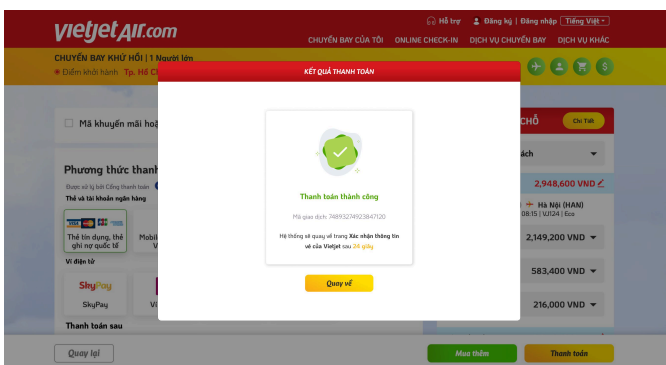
vietjetAir.com

Hỗ trợ | Đăng ký | Đăng nhập | Tiếng Việt

CHUYẾN BAY CỦA TÔI | ONLINE CHECK-IN | DỊCH VỤ CHUYẾN BAY | DỊCH VỤ KHÁC

CHUYẾN BAY KHỨ HỒI | 1 Người lớn

Điểm khởi hành Tp. Hồ C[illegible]

Mã khuyến mãi hoặ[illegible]

Phương thức thanh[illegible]

Được xử lý bởi Cổng thanh toán

Thẻ và tài khoản ngân hàng

Thẻ tín dụng, thẻ ghi nợ quốc tế

Mobil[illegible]

Ví điện tử

SkyPay

SkyPay

Thanh toán sau

Quay lại

KẾT QUẢ THANH TOÁN

Thanh toán thành công

Mã giao dịch: 74893274923847120

Hệ thống sẽ quay về trang Xác nhận thông tin vé của Vietjet sau 24 giây

Quay về

CHỖ

Chi Tiết

ách

2,948,600 VND

Hà Nội (HAN)

08:15 | VJ124 | Eco

2,149,200 VND

583,400 VND

216,000 VND

Mua thêm

Thanh toán